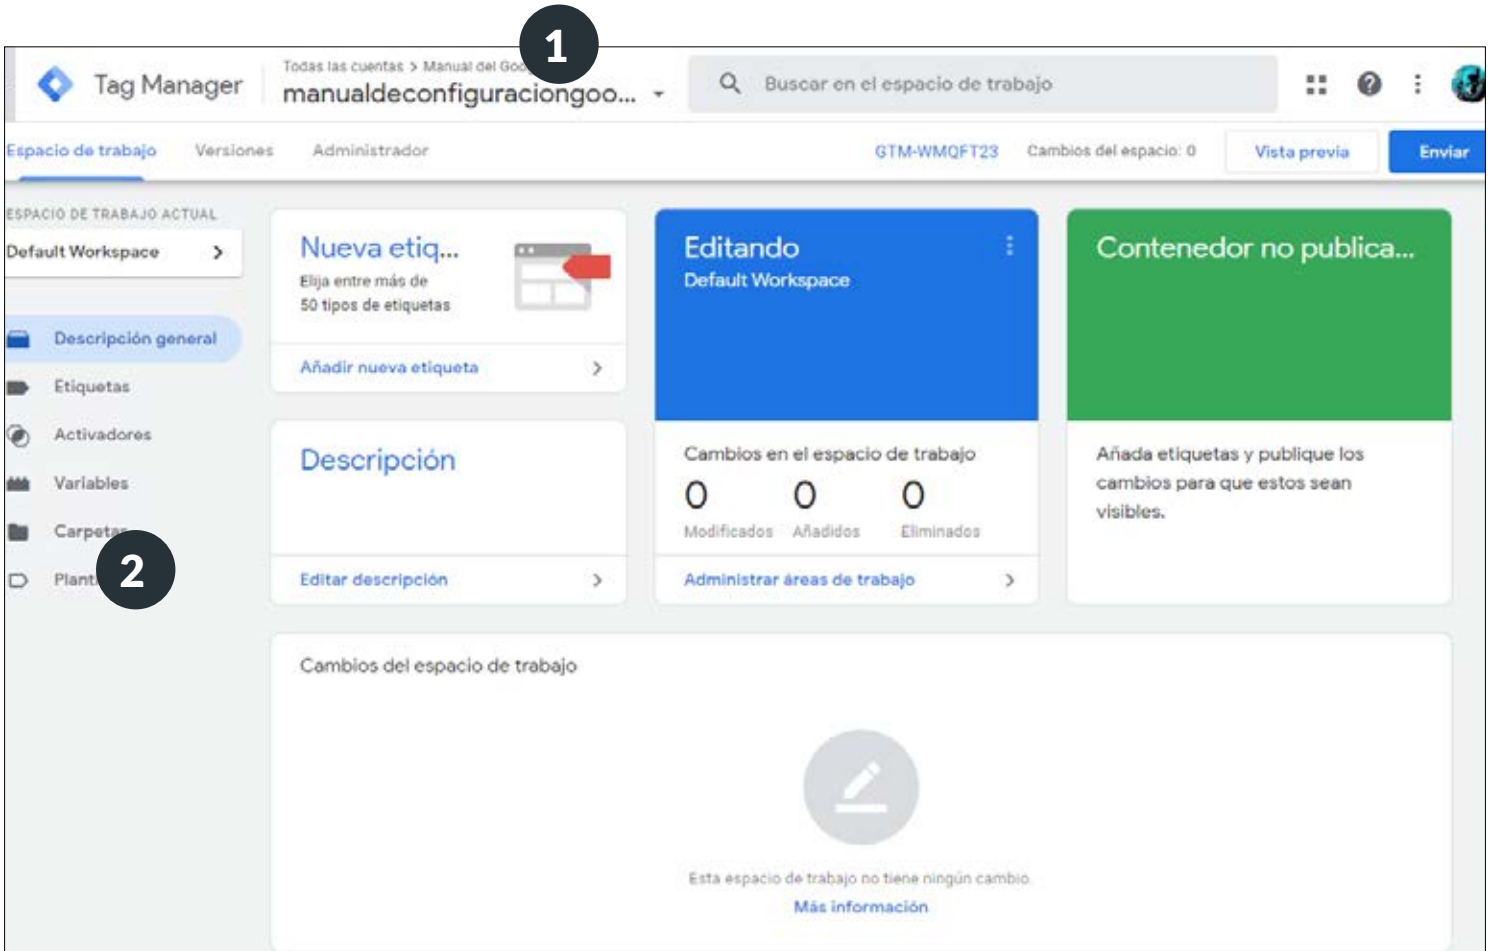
1

Tag Manager

Todas las cuentas > Manual del Goo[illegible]

manualdeconfiguraciongoo...

Buscar en el espacio de trabajo

Espacio de trabajo Versiones Administrador

GTM-WMQFT23 Cambios del espacio: 0 Vista previa Enviar

ESPACIO DE TRABAJO ACTUAL

Default Workspace

Descripción general

Etiquetas

Activadores

Variables

Carpet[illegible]

Plant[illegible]

2

Nueva etiq...

Elija entre más de 50 tipos de etiquetas

Añadir nueva etiqueta

Editando

Default Workspace

Contenedor no publica...

Descripción

Editar descripción

Cambios en el espacio de trabajo

0 Modificados

0 Añadidos

0 Eliminados

Administrar áreas de trabajo

Añada etiquetas y publique los cambios para que estos sean visibles.

Cambios del espacio de trabajo

Este espacio de trabajo no tiene ningún cambio.

Más información